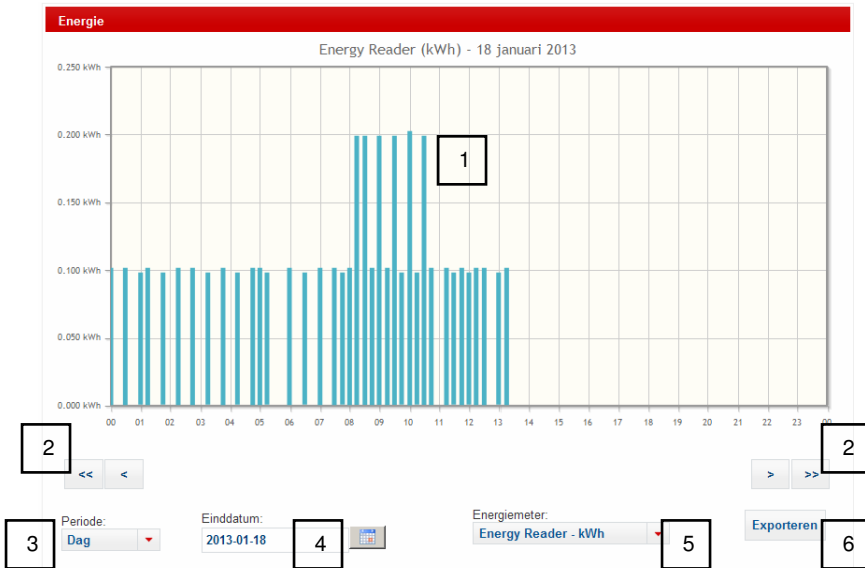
Energie

Energy Reader (kWh) - 18 januari 2013

0.250 kWh
0.200 kWh
0.150 kWh
0.100 kWh
0.050 kWh
0.000 kWh

00 01 02 03 04 05 06 07 08 09 10 11 12 13 14 15 16 17 18 19 20 21 22 23 00

1

2

<< <

2

> >>

3

Periode:
Dag

Einddatum:
2013-01-18

4

Energiemeter:
Energy Reader - kWh

5

Exporteren

6